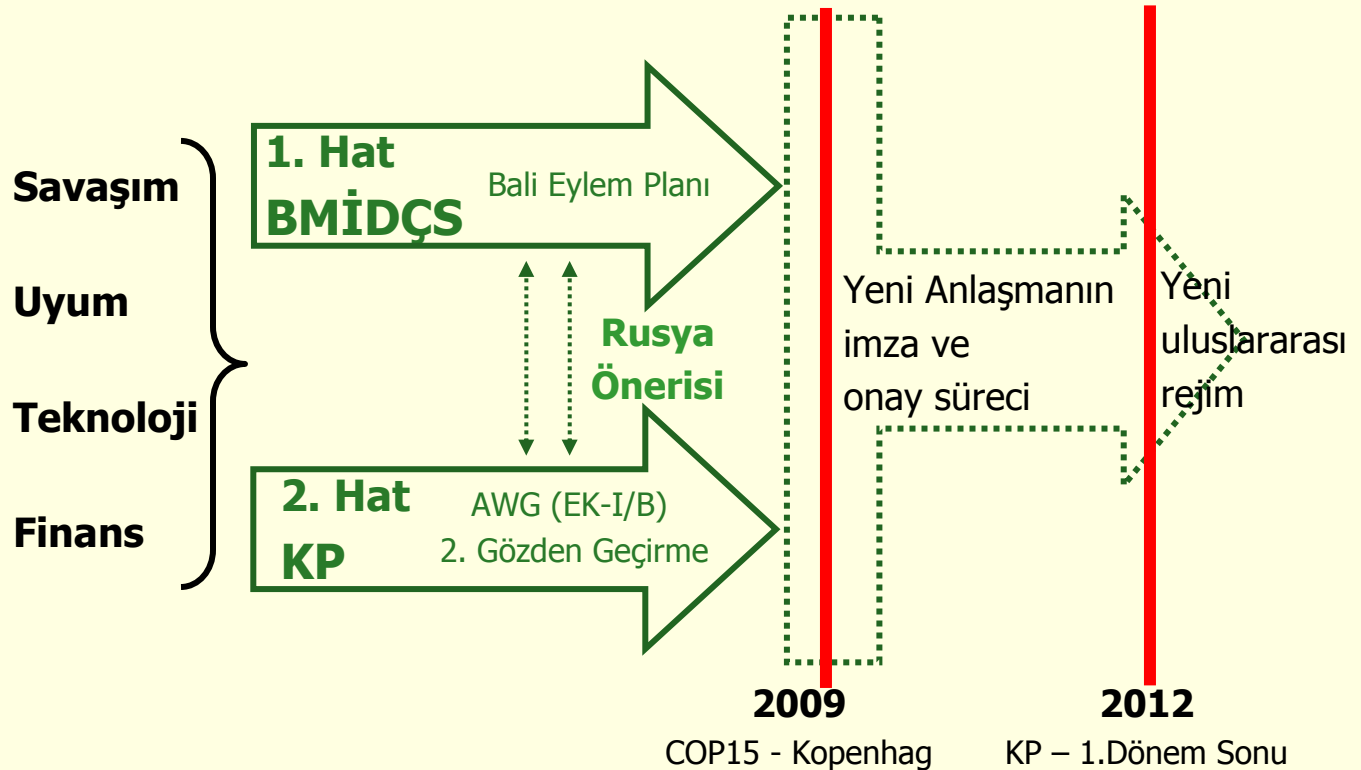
Savaşım

Uyum

Teknoloji

Finans

1. Hat
BMİDÇS

Bali Eylem Planı

Rusya
Önerisi

2. Hat
KP

AWG (EK-I/B)
2. Gözden Geçirme

Yeni Anlaşmanın imza ve onay süreci

Yeni uluslararası rejim

2009
COP15 - Kopenhag

2012
KP – 1.Dönem Sonu